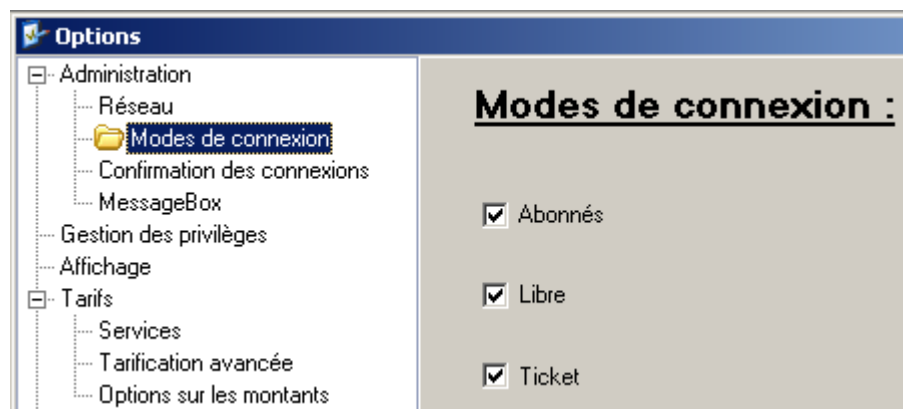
Options

Administration
Réseau
Modes de connexion
Confirmation des connexions
MessageBox
Gestion des privilèges
Affichage
Tarifs
Services
Tarification avancée
Options sur les montants

Modes de connexion :

Abonnés

Libre

Ticket